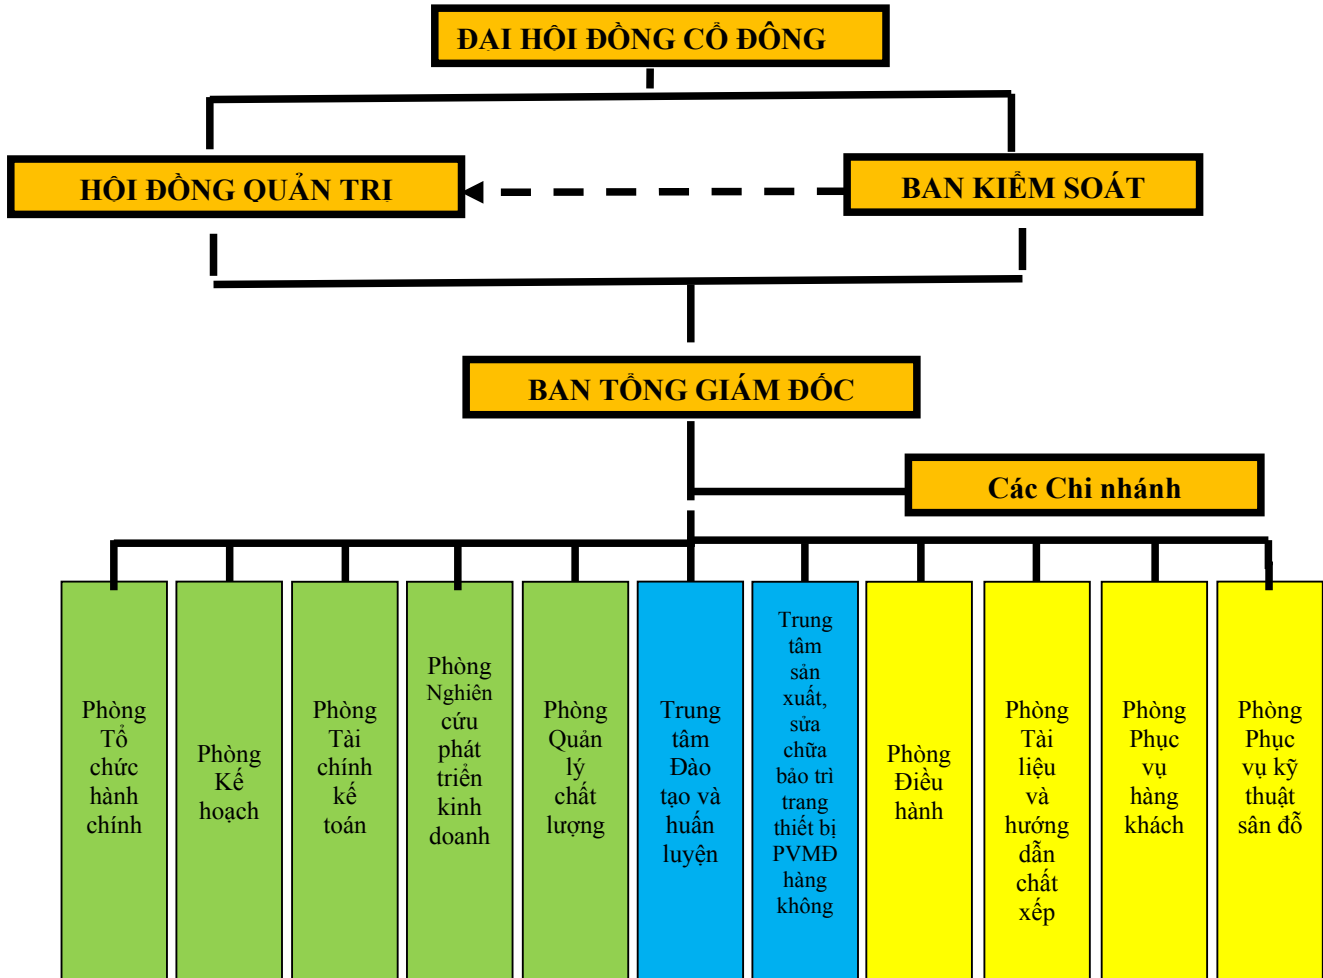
ĐẠI HỘI ĐỒNG CỔ ĐÔNG

HỘI ĐỒNG QUẢN TRỊ

BAN KIỂM SOÁT

BAN TỔNG GIÁM ĐỐC

Các Chi nhánh

Phòng Tổ chức hành chính

Phòng Kế hoạch

Phòng Tài chính kế toán

Phòng Nghiên cứu phát triển kinh doanh

Phòng Quản lý chất lượng

Trung tâm Đào tạo và huấn luyện

Trung tâm sản xuất, sửa chữa bảo trì trang thiết bị PVMĐ hàng không

Phòng Điều hành

Phòng Tài liệu và hướng dẫn chất xếp

Phòng Phục vụ hàng khách

Phòng Phục vụ kỹ thuật sân đỗ